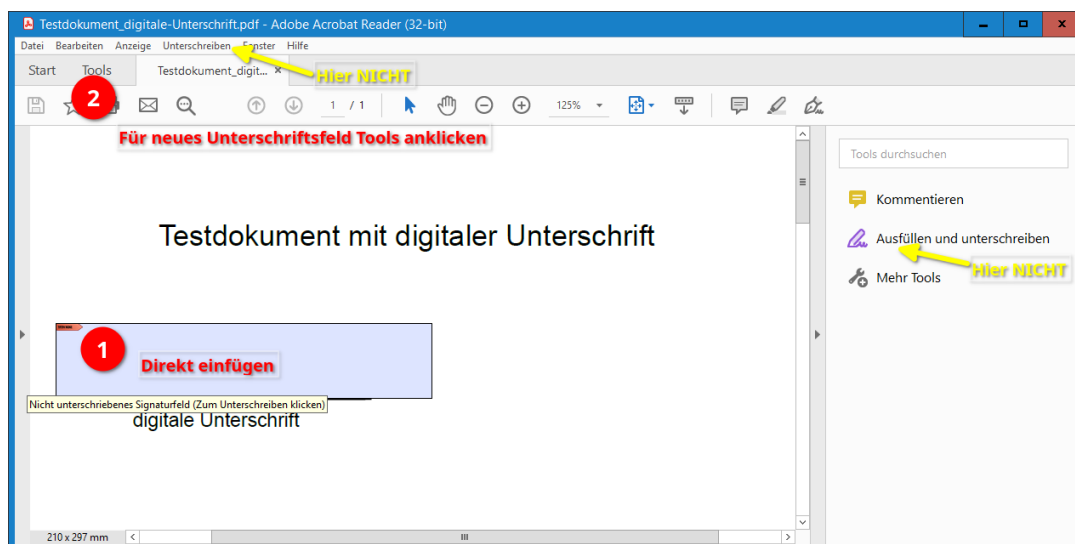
Testdokument_digitale-Unterschrift.pdf - Adobe Acrobat Reader (32-bit)

Datei Bearbeiten Anzeige Unterschreiben Fenster Hilfe

Start Tools Testdokument_digit... ×

Hier NICHT

2

1 / 1 125%

Für neues Unterschriftsfeld Tools anklicken

Testdokument mit digitaler Unterschrift

1

Direkt einfügen

Nicht unterschriebenes Signaturfeld (Zum Unterschreiben klicken)

digitale Unterschrift

Tools durchsuchen

Kommentieren

Ausfüllen und unterschreiben

Hier NICHT

Mehr Tools

210 x 297 mm